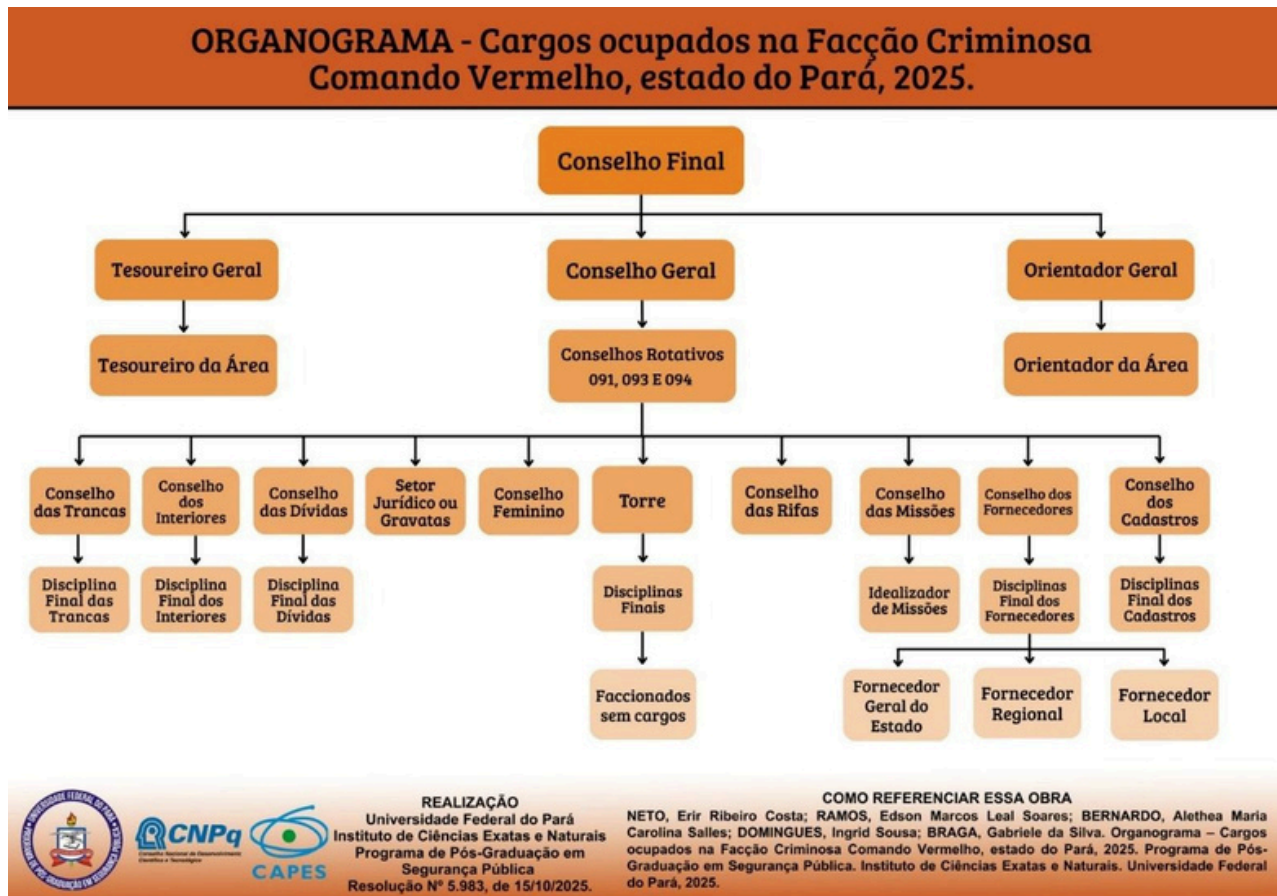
ORGANOGRAMA - Cargos ocupados na Facção Criminosa Comando Vermelho, estado do Pará, 2025.

Conselho Final

Tesoureiro Geral

Conselho Geral

Orientador Geral

Tesoureiro da Área

Conselhos Rotativos 091, 093 E 094

Orientador da Área

Conselho das Trancas

Conselho dos Interiores

Conselho das Dívidas

Setor Jurídico ou Gravatas

Conselho Feminino

Torre

Conselho das Rifas

Conselho das Missões

Conselho dos Fornecedores

Conselho dos Cadastros

Disciplina Final das Trancas

Disciplina Final dos Interiores

Disciplina Final das Dívidas

Disciplinas Finais

Idealizador de Missões

Disciplinas Final dos Fornecedores

Disciplinas Final dos Cadastros

Faccionados sem cargos

Fornecedor Geral do Estado

Fornecedor Regional

Fornecedor Local

CNPq
Conselho Nacional de Desenvolvimento Científico e Tecnológico

CAPES

REALIZAÇÃO
Universidade Federal do Pará
Instituto de Ciências Exatas e Naturais
Programa de Pós-Graduação em Segurança Pública
Resolução Nº 5.983, de 15/10/2025.

COMO REFERENCIAR ESSA OBRA
NETO, Erir Ribeiro Costa; RAMOS, Edson Marcos Leal Soares; BERNARDO, Alethea Maria Carolina Salles; DOMINGUES, Ingrid Sousa; BRAGA, Gabriele da Silva. Organograma – Cargos ocupados na Facção Criminosa Comando Vermelho, estado do Pará, 2025. Programa de Pós-Graduação em Segurança Pública. Instituto de Ciências Exatas e Naturais. Universidade Federal do Pará, 2025.